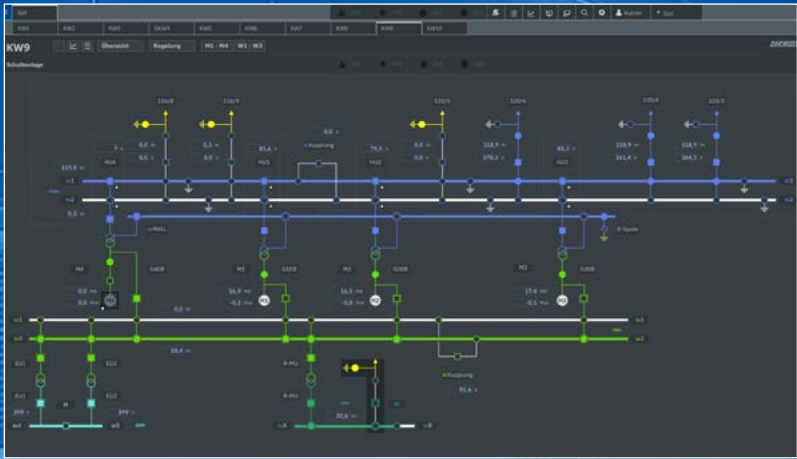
KW9

Übersicht Regelung M1 - M4 W1 - W3

Schalteranlage

Nutzer

110/8 110/9 110/5 110/6 110/4 110/3

0,0 A

Kupplung

115,9 kV

81,6 A

74,5 A

118,9 kV

116,9 kV

161,4 A

164,1 A

M4 M1 M3 M2

0,0 MW

16,9 MW

16,5 MW

17,6 MW

0,0 A

30,4 kV

30,6 A

Kupplung

93,4 A

W1 W2 W3